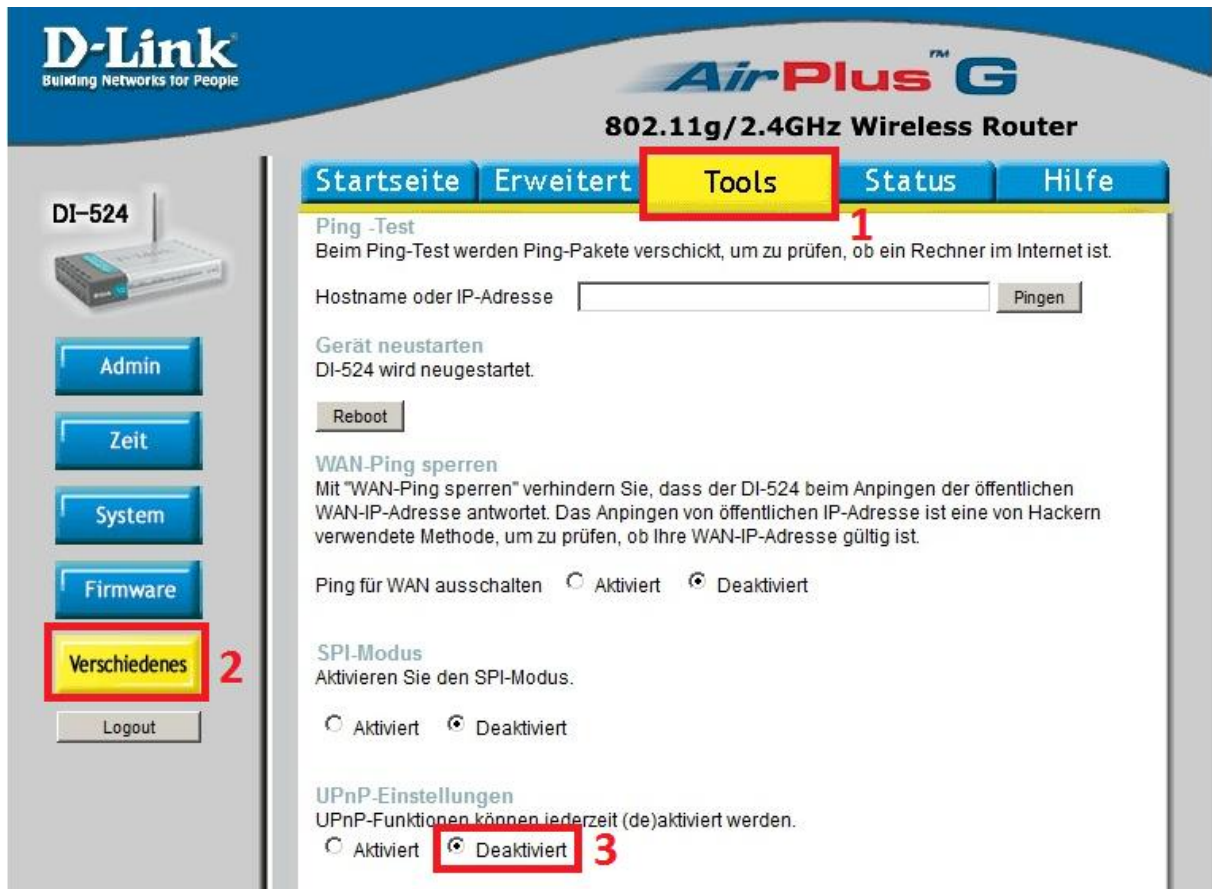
D-Link
Building Networks for People

AirPlus™ G
802.11g/2.4GHz Wireless Router

DI-524

Startseite | Erweitert | Tools | Status | Hilfe

1

Ping -Test
Beim Ping-Test werden Ping-Pakete verschickt, um zu prüfen, ob ein Rechner im Internet ist.

Hostname oder IP-Adresse [ ] Pingen

Gerät neustarten
DI-524 wird neugestartet.

Reboot

WAN-Ping sperren
Mit "WAN-Ping sperren" verhindern Sie, dass der DI-524 beim Anpingen der öffentlichen WAN-IP-Adresse antwortet. Das Anpingen von öffentlichen IP-Adresse ist eine von Hackern verwendete Methode, um zu prüfen, ob Ihre WAN-IP-Adresse gültig ist.

Ping für WAN ausschalten ○ Aktiviert ◉ Deaktiviert

SPI-Modus
Aktivieren Sie den SPI-Modus.

○ Aktiviert ◉ Deaktiviert

UPnP-Einstellungen
UPnP-Funktionen können jederzeit (de)aktiviert werden.
○ Aktiviert ◉ Deaktiviert 3

Admin
Zeit
System
Firmware
Verschiedenes 2
Logout